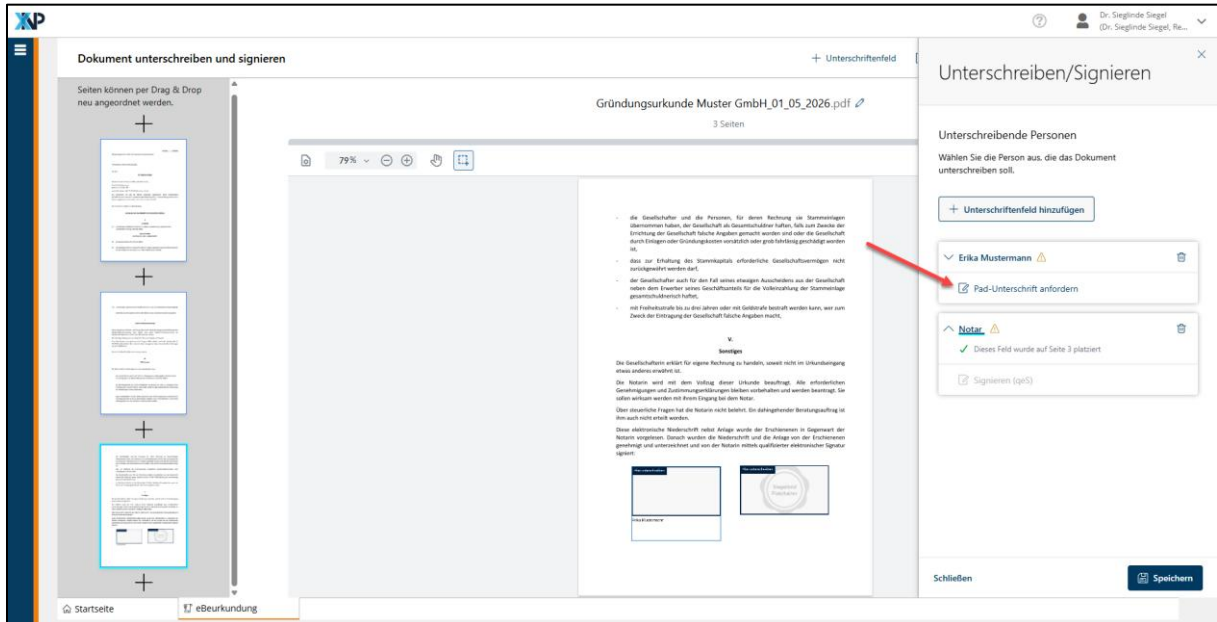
XP

Dr. Sieglinde Siegel
(Dr. Sieglinde Siegel, Re...

Dokument unterschreiben und signieren

+ Unterschriftenfeld

Seiten können per Drag & Drop neu angeordnet werden.

Gründungsurkunde Muster GmbH_01_05_2026.pdf
3 Seiten

79%

- die Gesellschafter und die Personen, für deren Rechnung sie Stammeinlagen übernommen haben, der Gesellschaft als Gesamtschuldner haften, falls zum Zwecke der Errichtung der Gesellschaft falsche Angaben gemacht worden sind oder die Gesellschaft durch Einlagen oder Gründungskosten vorsätzlich oder grob fahrlässig geschädigt worden ist,

- dass zur Erhaltung des Stammkapitals erforderliche Gesellschaftsvermögen nicht zurückgewährt werden darf,

- der Gesellschafter auch für den Fall seines etwaigen Ausscheidens aus der Gesellschaft neben dem Erwerber seines Geschäftsanteils für die Volleinzahlung der Stammeinlage gesamtschuldnerisch haftet,

- mit Freiheitsstrafe bis zu drei Jahren oder mit Geldstrafe bestraft werden kann, wer zum Zweck der Eintragung der Gesellschaft falsche Angaben macht,

V.
Sonstiges

Die Gesellschafterin erklärt für eigene Rechnung zu handeln, soweit nicht im Urkundseingang etwas anderes erwähnt ist.

Die Notarin wird mit dem Vollzug dieser Urkunde beauftragt. Alle erforderlichen Genehmigungen und Zustimmungserklärungen bleiben vorbehalten und werden beantragt. Sie sollen wirksam werden mit ihrem Eingang bei dem Notar.

Über steuerliche Fragen hat die Notarin nicht belehrt. Ein dahingehender Beratungsauftrag ist ihm auch nicht erteilt worden.

Diese elektronische Niederschrift nebst Anlage wurde der Erschienenen in Gegenwart der Notarin vorgelesen. Danach wurden die Niederschrift und die Anlage von der Erschienenen genehmigt und unterzeichnet und von der Notarin mittels qualifizierter elektronischer Signatur signiert:

Erika Mustermann

Unterschreiben/Signieren

Unterschreibende Personen
Wählen Sie die Person aus, die das Dokument unterschreiben soll.

+ Unterschriftenfeld hinzufügen

Erika Mustermann

Pad-Unterschrift anfordern

Notar

✓ Dieses Feld wurde auf Seite 3 platziert

Signieren (qeS)

Schließen

Speichern

Startseite

eBeurkundung